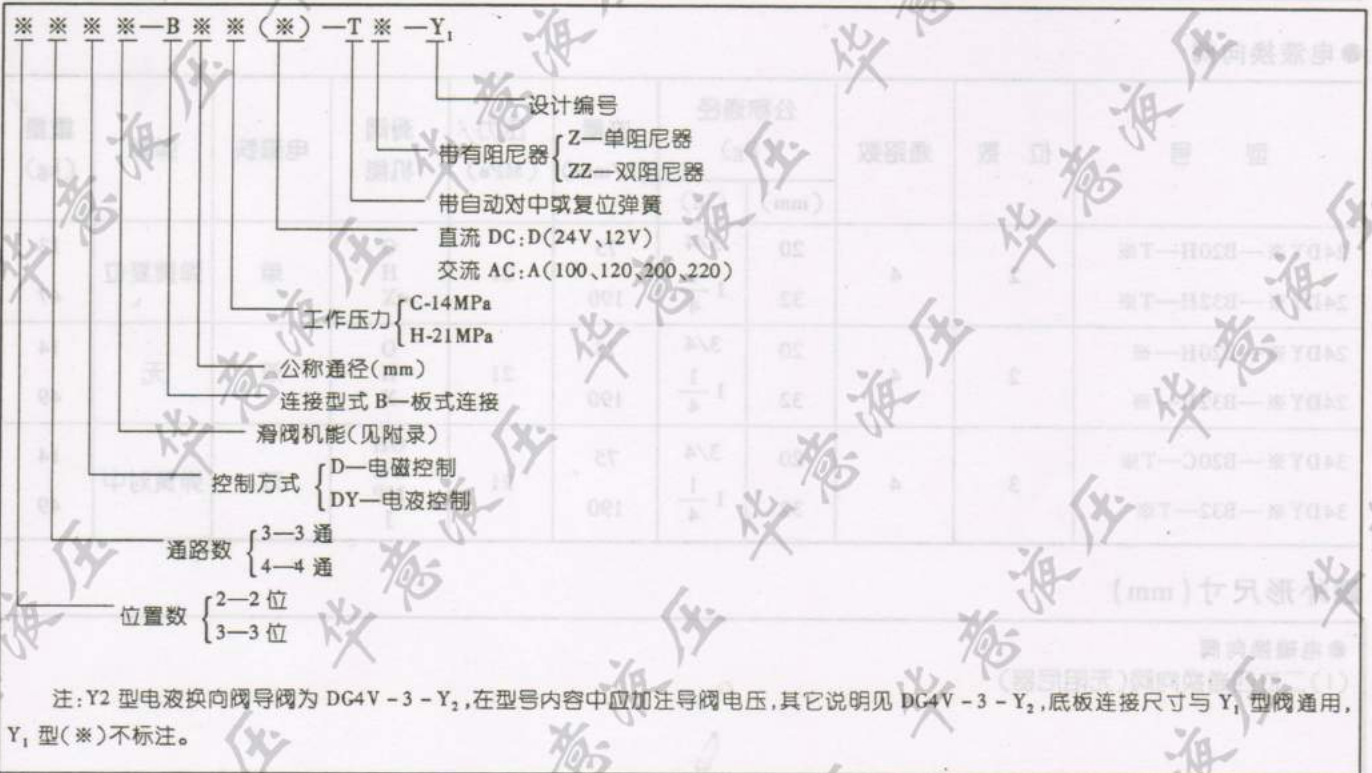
※ ※ ※ ※—B ※ ※ (※) —T ※ —$Y_1$

设计编号

带有阻尼器 $\left\{\begin{array}{l}\text{Z—单阻尼器}\\\text{ZZ—双阻尼器}\end{array}\right.$

带自动对中或复位弹簧

直流 DC:D(24V、12V)

交流 AC:A(100、120、200、220)

工作压力 $\left\{\begin{array}{l}\text{C-14MPa}\\\text{H-21MPa}\end{array}\right.$

公称通径(mm)

连接型式 B—板式连接

滑阀机能(见附录)

控制方式 $\left\{\begin{array}{l}\text{D—电磁控制}\\\text{DY—电液控制}\end{array}\right.$

通路数 $\left\{\begin{array}{l}\text{3—3 通}\\\text{4—4 通}\end{array}\right.$

位置数 $\left\{\begin{array}{l}\text{2—2 位}\\\text{3—3 位}\end{array}\right.$

注:Y2 型电液换向阀导阀为 DG4V - 3 - $Y_2$,在型号内容中应加注导阀电压,其它说明见 DG4V - 3 - $Y_2$,底板连接尺寸与 $Y_1$ 型阀通用,$Y_1$ 型(※)不标注。